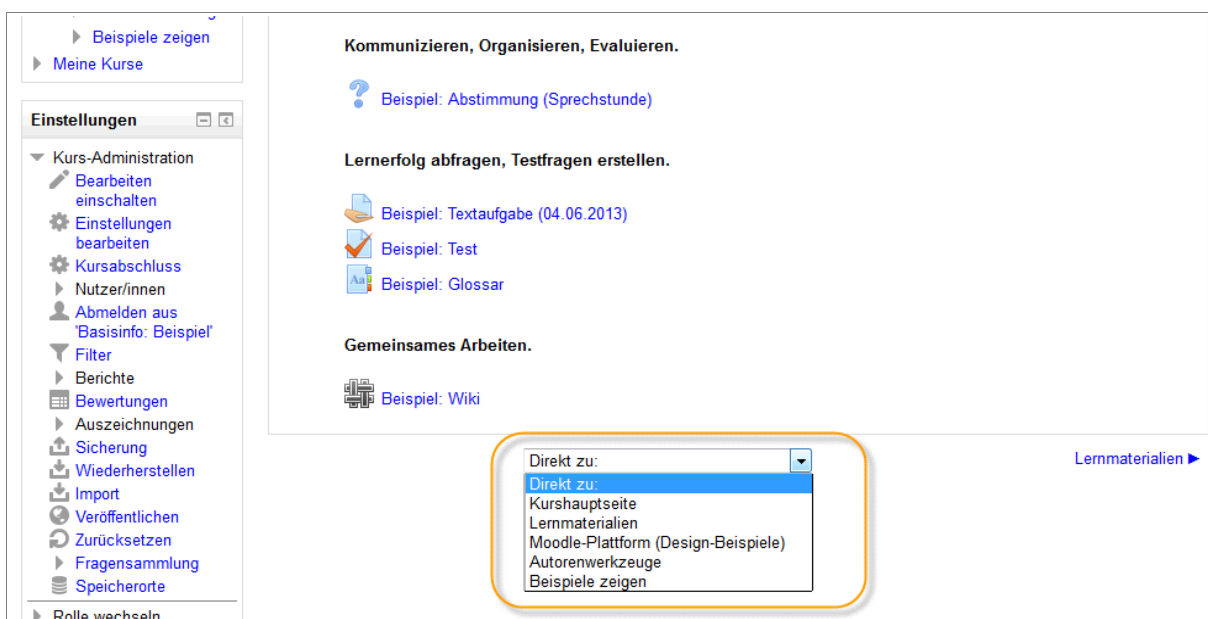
Beispiele zeigen
Meine Kurse

Einstellungen

Kurs-Administration
Bearbeiten einschalten
Einstellungen bearbeiten
Kursabschluss
Nutzer/innen
Abmelden aus 'Basisinfo: Beispiel'
Filter
Berichte
Bewertungen
Auszeichnungen
Sicherung
Wiederherstellen
Import
Veröffentlichen
Zurücksetzen
Fragensammlung
Speicherorte
Rolle wechseln

Kommunizieren, Organisieren, Evaluieren.

Beispiel: Abstimmung (Sprechstunde)

Lernerfolg abfragen, Testfragen erstellen.

Beispiel: Textaufgabe (04.06.2013)
Beispiel: Test
Beispiel: Glossar

Gemeinsames Arbeiten.

Beispiel: Wiki

Direkt zu:
Direkt zu:
Kurshauptseite
Lernmaterialien
Moodle-Plattform (Design-Beispiele)
Autorenwerkzeuge
Beispiele zeigen

Lernmaterialien ►